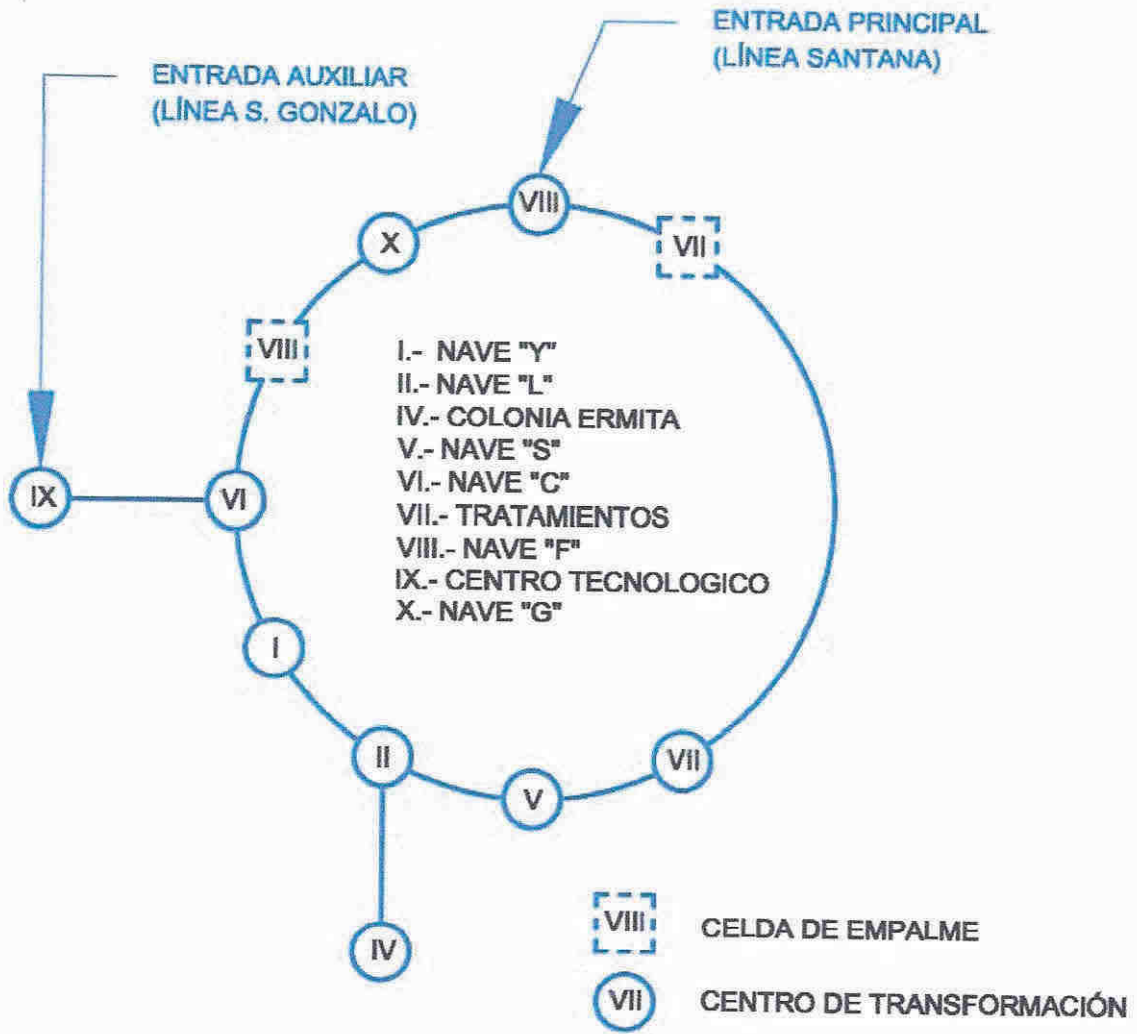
ENTRADA PRINCIPAL
(LÍNEA SANTANA)

ENTRADA AUXILIAR
(LÍNEA S. GONZALO)

VIII
X
VII
VIII

I.- NAVE "Y"
II.- NAVE "L"
IV.- COLONIA ERMITA
V.- NAVE "S"
VI.- NAVE "C"
VII.- TRATAMIENTOS
VIII.- NAVE "F"
IX.- CENTRO TECNOLOGICO
X.- NAVE "G"

IX
VI
I
II
V
VII
IV

VIII CELDA DE EMPALME

VII CENTRO DE TRANSFORMACIÓN